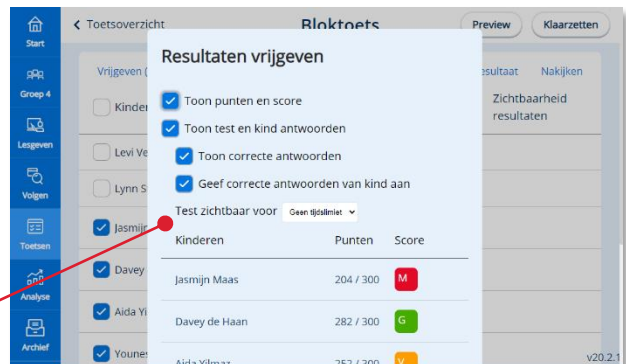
Start

Groep 4

Lesgeven

Volgen

Toetsen

Analyse

Archief

< Toetsoverzicht

Bloktoets

Preview

Klaarzetten

Vrijgeven (

Kinder

Levi Ve

Lynn S

Jasmijn

Davey

Aida Yi

Younes

esultaat

Nakijken

Zichtbaarheid resultaten

Resultaten vrijgeven

Toon punten en score

Toon test en kind antwoorden

Toon correcte antwoorden

Geef correcte antwoorden van kind aan

Test zichtbaar voor Geen tijdslimiet

| Kinderen | Punten | Score |
|---|---|---|
| Jasmijn Maas | 204 / 300 | M |
| Davey de Haan | 282 / 300 | G |
| Aida Yilmaz | 252 / 300 | V |

v20.2.1